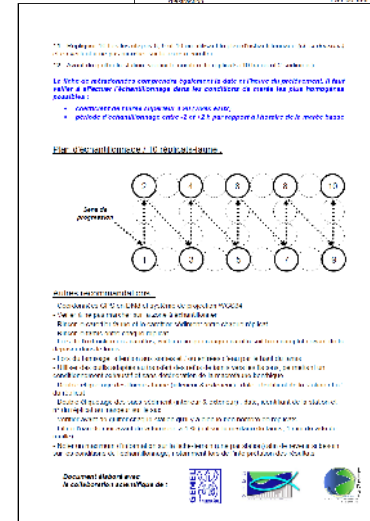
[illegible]

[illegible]

La fiche de relevé devra comprendre également la date et l'heure du prélèvement. Il faut veiller à effectuer l'échantillonnage dans les conditions de marée les plus homogènes possibles :

- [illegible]
- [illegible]

Plan d'échantillonnage : 10 répliquats

2 4 6 8 10

Sens de progression

1 3 5 7 9

Autres recommandations :

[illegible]

Document élaboré avec la collaboration scientifique de :